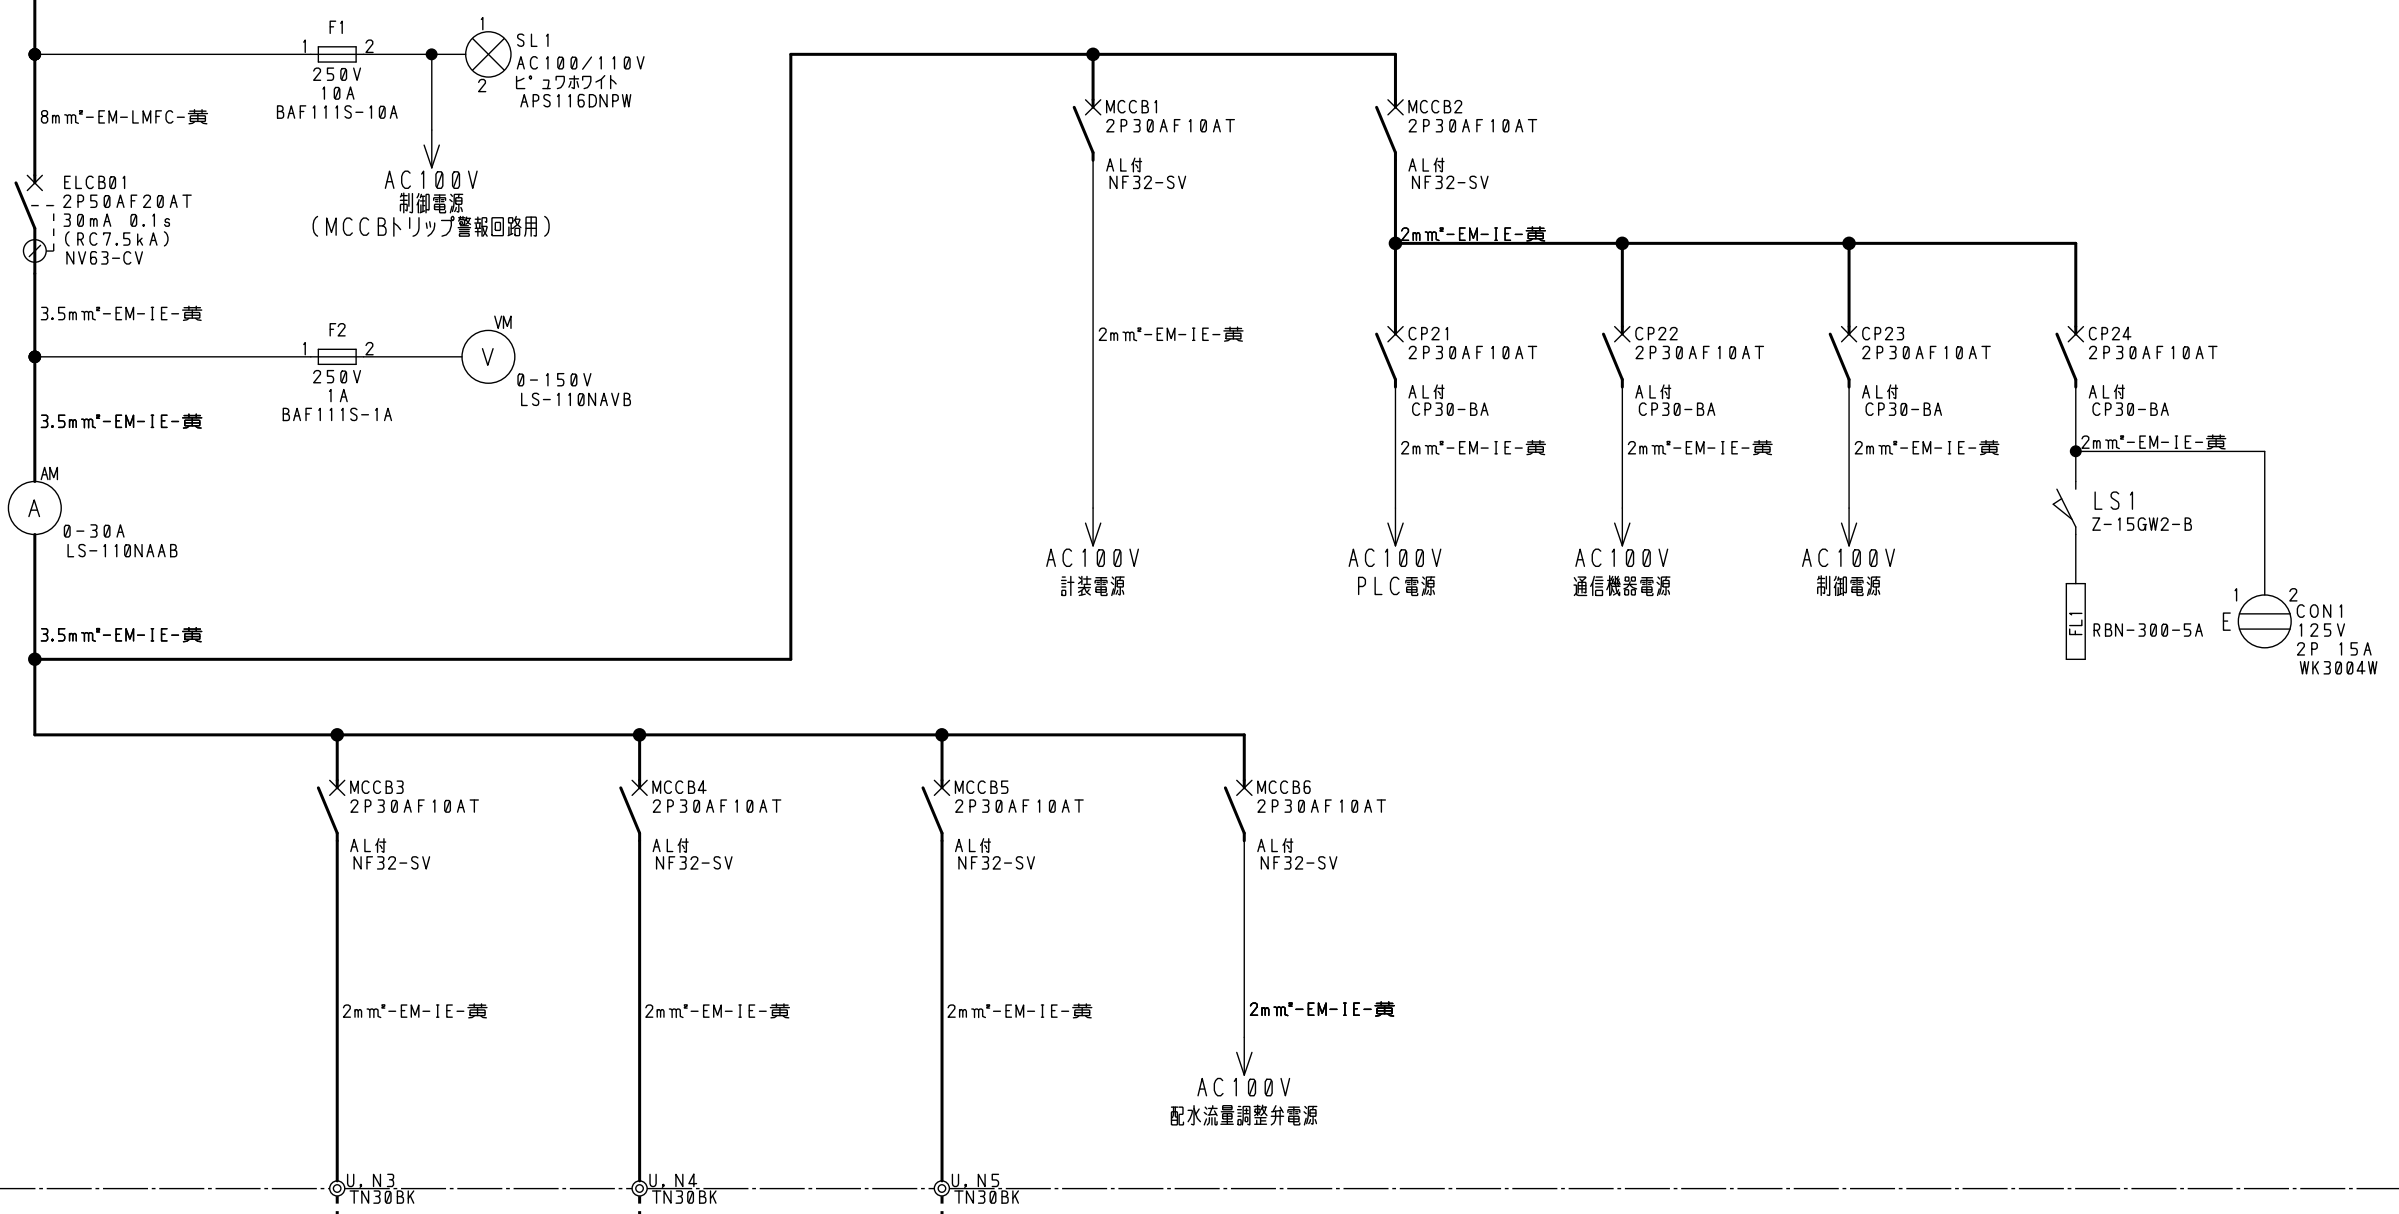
F1
1 2
250V
10A
BAF111S-10A

1
SL1
AC100/110V
ピュワホワイト
APS116DNPW
2

8mm²-EM-LMFC-黄

AC100V
制御電源
(MCCBトリップ警報回路用)

ELCB01
2P50AF20AT
30mA 0.1s
(RC7.5kA)
NV63-CV

3.5mm²-EM-IE-黄

F2
1 2
250V
1A
BAF111S-1A

VM
V
0-150V
LS-110NAVB

3.5mm²-EM-IE-黄

AM
A
0-30A
LS-110NAAB

3.5mm²-EM-IE-黄

MCCB1
2P30AF10AT
AL付
NF32-SV
2mm²-EM-IE-黄
AC100V
計装電源

MCCB2
2P30AF10AT
AL付
NF32-SV
2mm²-EM-IE-黄

CP21
2P30AF10AT
AL付
CP30-BA
2mm²-EM-IE-黄
AC100V
PLC電源

CP22
2P30AF10AT
AL付
CP30-BA
2mm²-EM-IE-黄
AC100V
通信機器電源

CP23
2P30AF10AT
AL付
CP30-BA
2mm²-EM-IE-黄
AC100V
制御電源

CP24
2P30AF10AT
AL付
CP30-BA
2mm²-EM-IE-黄
LS1
Z-15GW2-B
FL1
RBN-300-5A
1 2
E
CON1
125V
2P 15A
WK3004W

MCCB3
2P30AF10AT
AL付
NF32-SV
2mm²-EM-IE-黄
U, N3
TN30BK

MCCB4
2P30AF10AT
AL付
NF32-SV
2mm²-EM-IE-黄
U, N4
TN30BK

MCCB5
2P30AF10AT
AL付
NF32-SV
2mm²-EM-IE-黄
U, N5
TN30BK

MCCB6
2P30AF10AT
AL付
NF32-SV
2mm²-EM-IE-黄
AC100V
配水流量調整弁電源